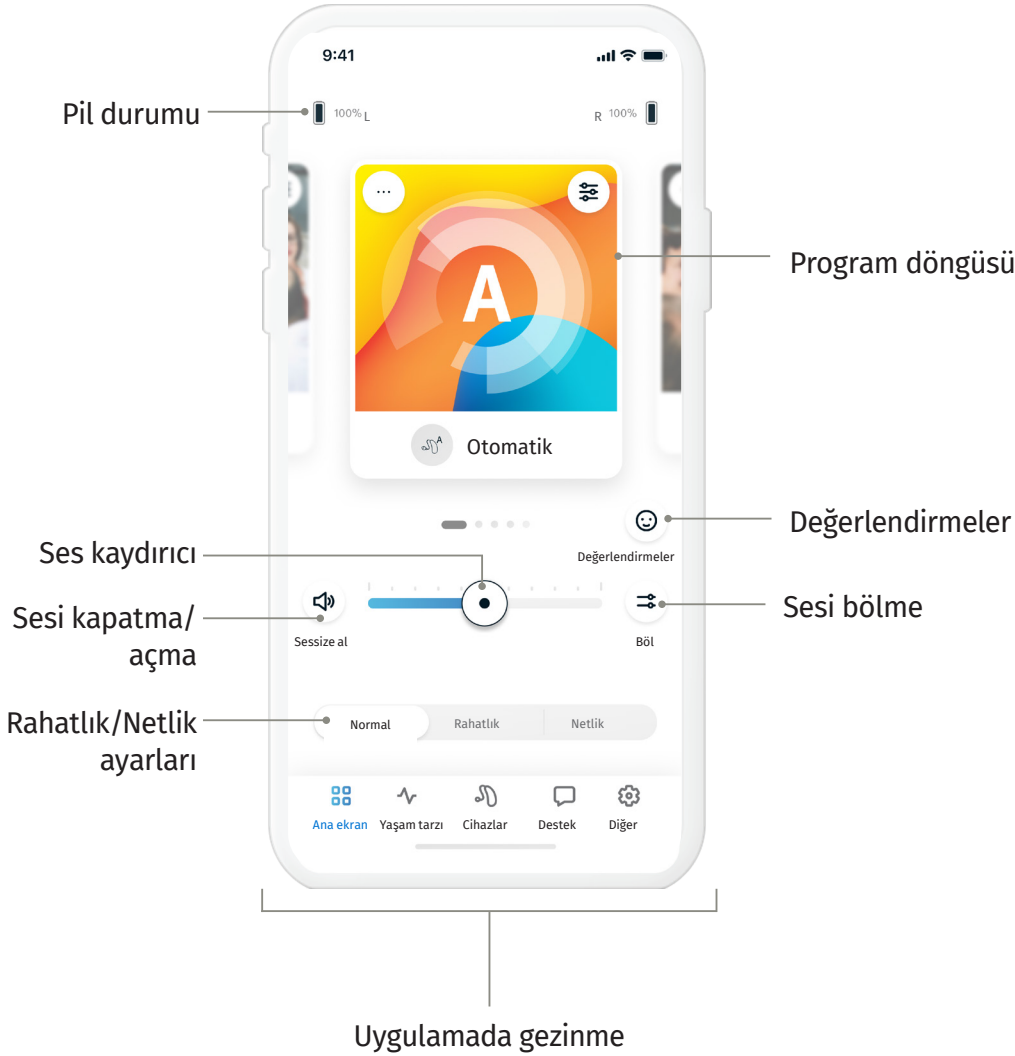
9:41

Pil durumu

100% L

R 100%

Program döngüsü

...

A

Otomatik

Değerlendirmeler

Değerlendirmeler

Ses kaydırıcı

Sesi kapatma/ açma

Sessize al

Sesi bölme

Böl

Rahatlık/Netlik ayarları

Normal

Rahatlık

Netlik

Ana ekran

Yaşam tarzı

Cihazlar

Destek

Diğer

Uygulamada gezinme